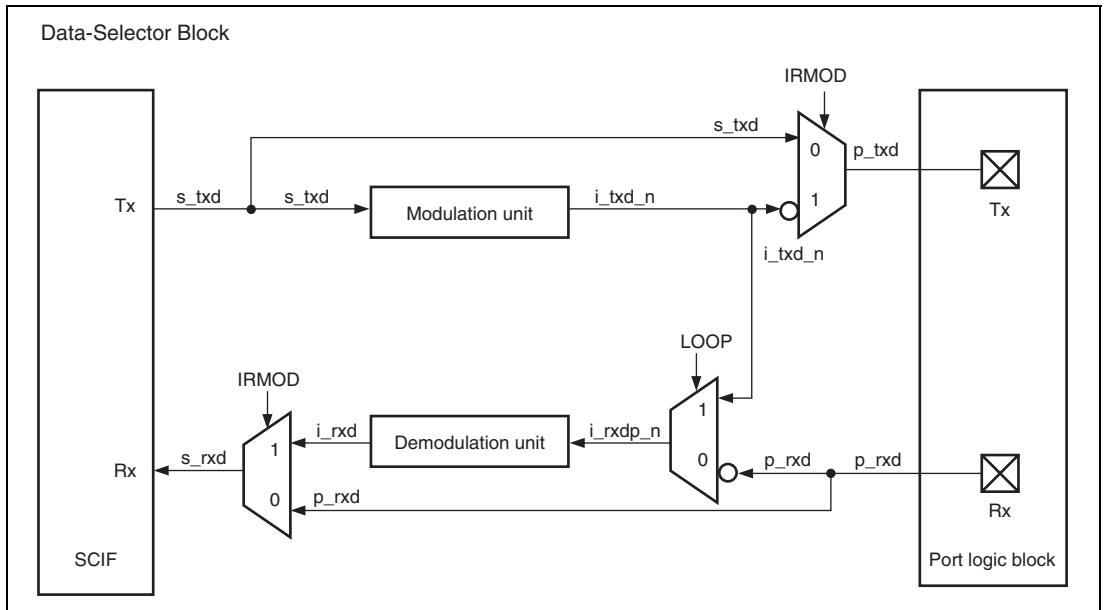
Data-Selector Block

IRMOD

s_txd

0

p_txd

Tx

s_txd

Modulation unit

i_txd_n

1

Tx

i_txd_n

LOOP

IRMOD

1

i_rxd

Demodulation unit

i_rxdp_n

1

s_rxd

Rx

0

p_rxd

p_rxd

0

p_rxd

Rx

SCIF

Port logic block